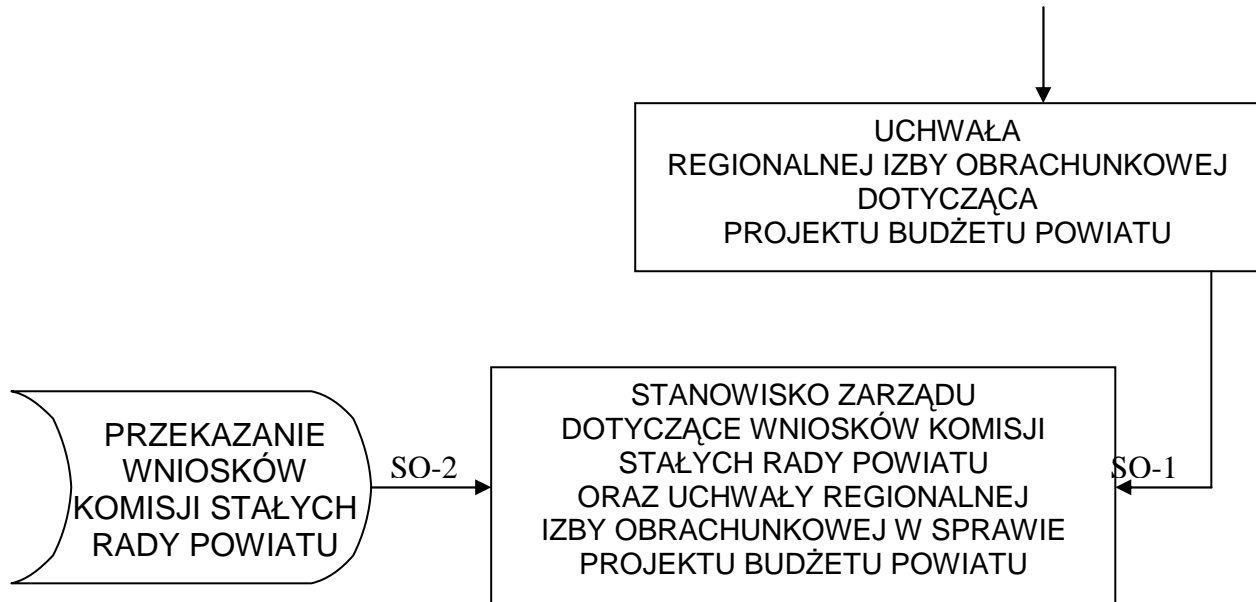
UCHWAŁA
REGIONALNEJ IZBY OBRACHUNKOWEJ
DOTYCZĄCA
PROJEKTU BUDŻETU POWIATU

PRZEKAZANIE
WNIOSKÓW
KOMISJI STAŁYCH
RADY POWIATU

SO-2

STANOWISKO ZARZĄDU
DOTYCZĄCE WNIOSKÓW KOMISJI
STAŁYCH RADY POWIATU
ORAZ UCHWAŁY REGIONALNEJ
IZBY OBRACHUNKOWEJ W SPRAWIE
PROJEKTU BUDŻETU POWIATU

SO-1